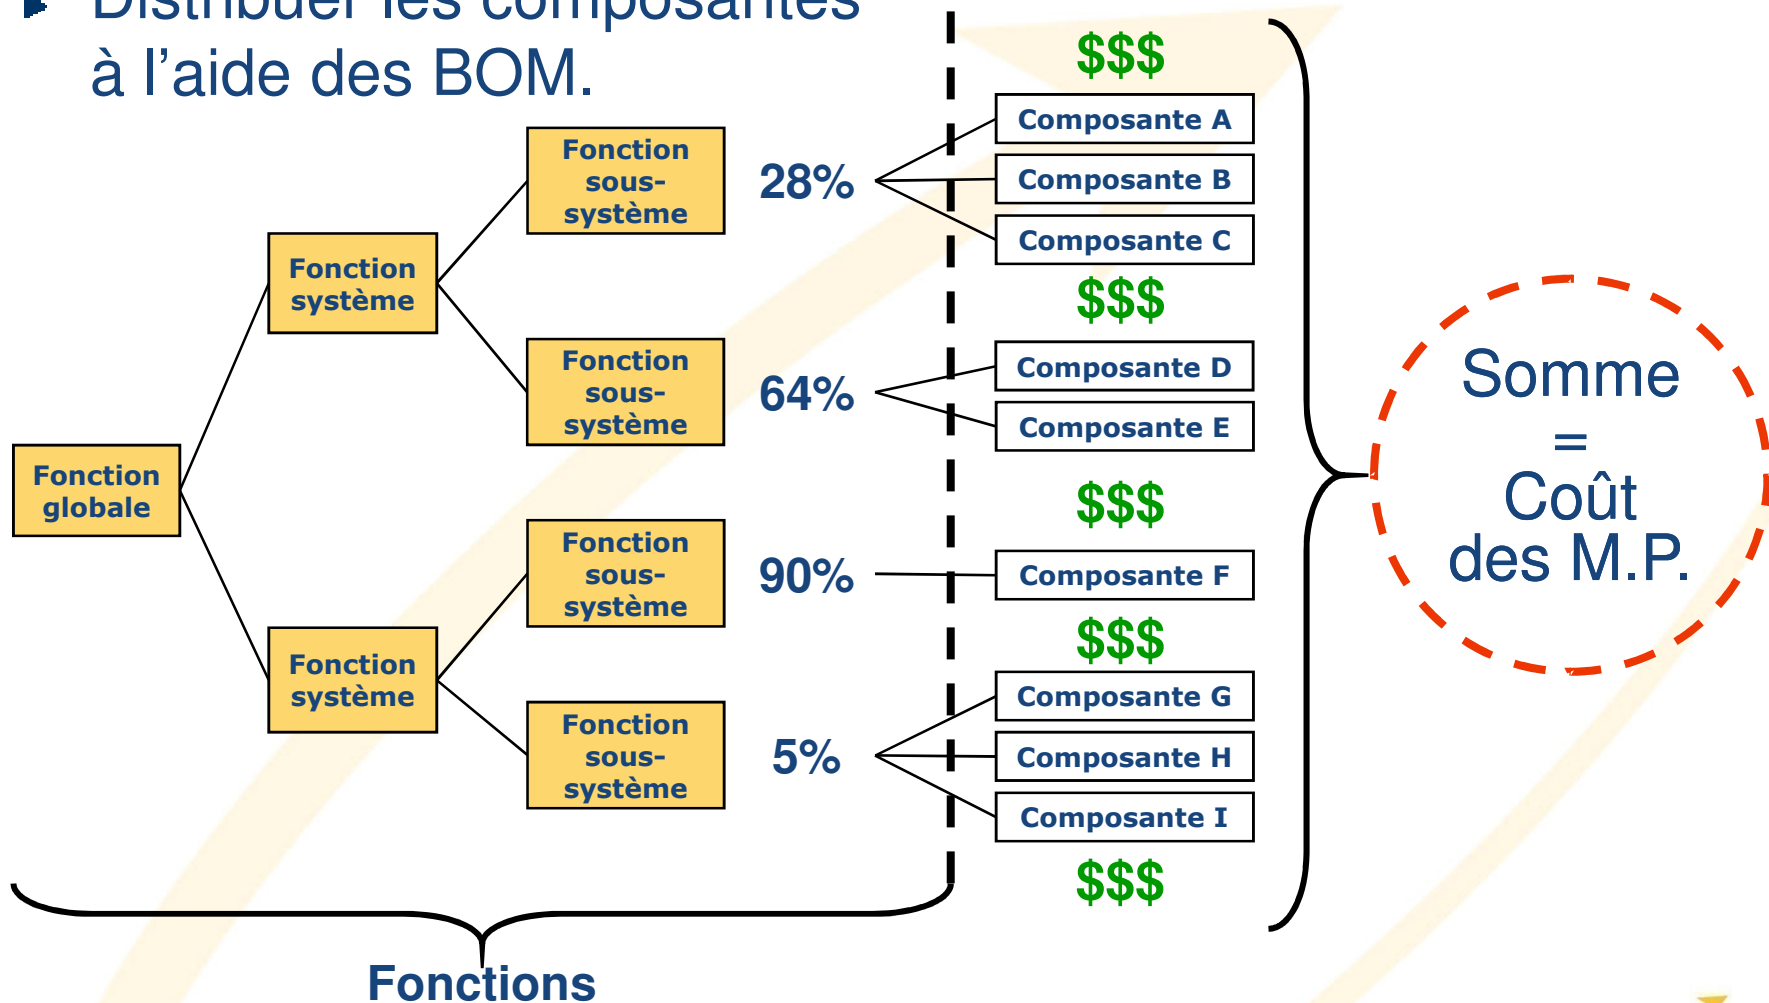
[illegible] à l'aide des BOM.

Fonction globale

Fonction système

Fonction sous-système

28%

Fonction sous-système

64%

Fonction système

Fonction sous-système

90%

Fonction sous-système

5%

$$$

Composante A

Composante B

Composante C

$$$

Composante D

Composante E

$$$

Composante F

$$$

Composante G

Composante H

Composante I

$$$

Somme = Coût des M.P.

Fonctions